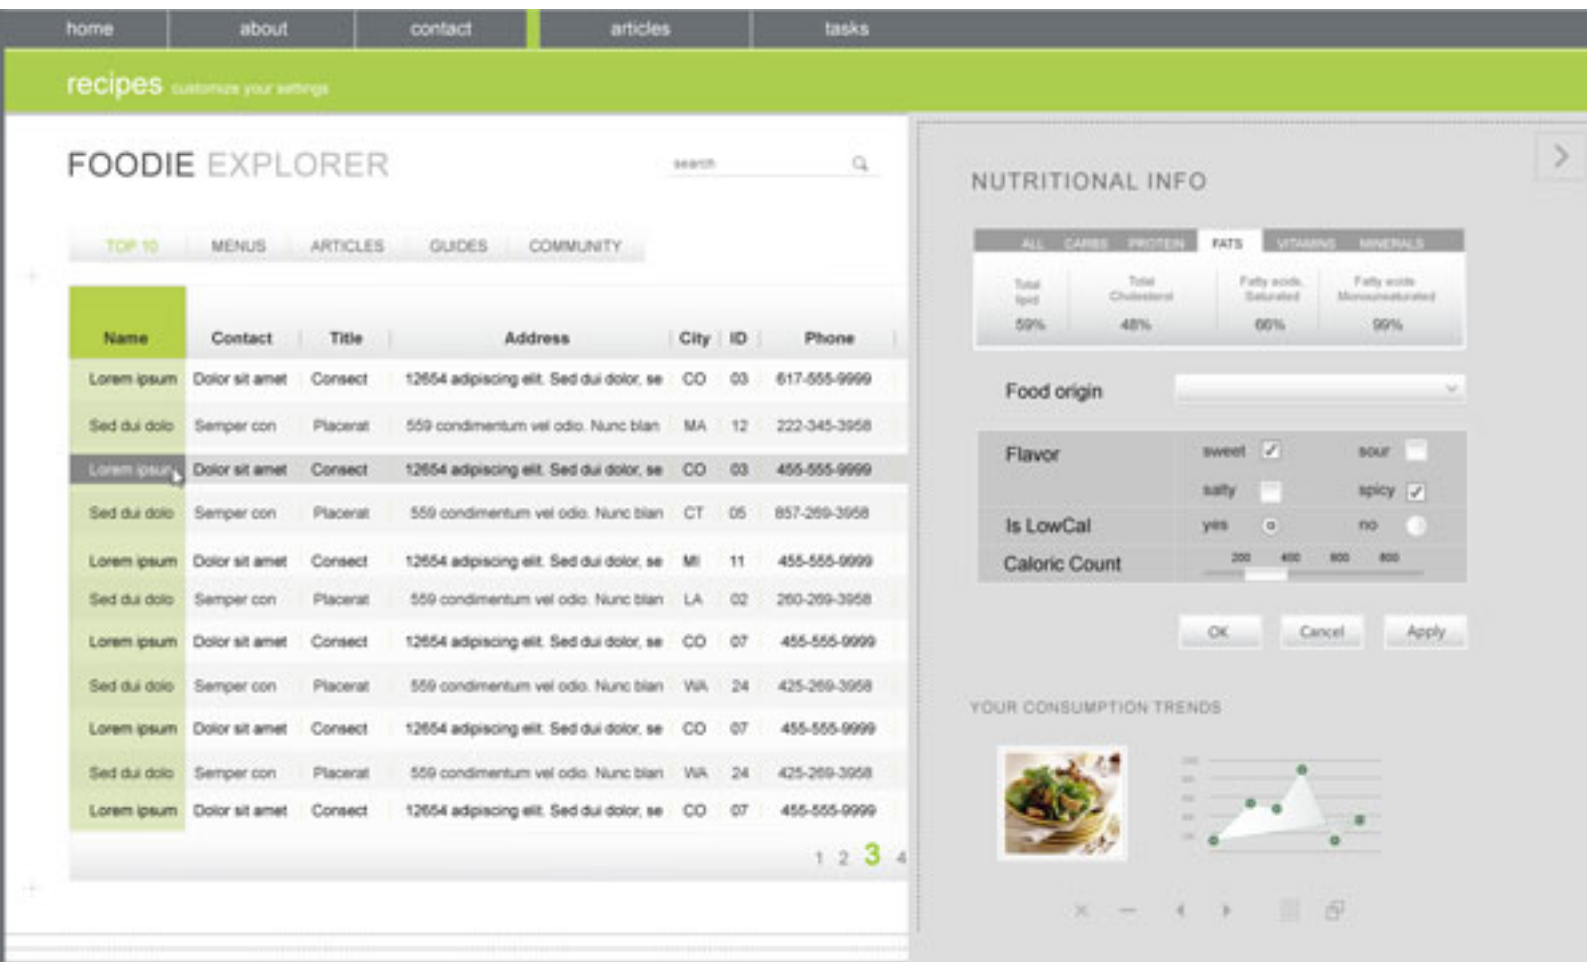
home about contact articles tasks

recipes customize your settings

FOODIE EXPLORER

search

TOP 10 MENUS ARTICLES GUIDES COMMUNITY

| Name | Contact | Title | Address | City | ID | Phone |
|---|---|---|---|---|---|---|
| Lorem ipsum | Dolor sit amet | Consect | 12654 adipiscing elit. Sed dui dolor, se | CO | 03 | 617-555-9999 |
| Sed dui dolo | Semper con | Placerat | 559 condimentum vel odio. Nunc blan | MA | 12 | 222-345-3958 |
| Lorem ipsum | Dolor sit amet | Consect | 12654 adipiscing elit. Sed dui dolor, se | CO | 03 | 455-555-9999 |
| Sed dui dolo | Semper con | Placerat | 559 condimentum vel odio. Nunc blan | CT | 05 | 857-269-3958 |
| Lorem ipsum | Dolor sit amet | Consect | 12654 adipiscing elit. Sed dui dolor, se | MI | 11 | 455-555-9999 |
| Sed dui dolo | Semper con | Placerat | 559 condimentum vel odio. Nunc blan | LA | 02 | 260-269-3958 |
| Lorem ipsum | Dolor sit amet | Consect | 12654 adipiscing elit. Sed dui dolor, se | CO | 07 | 455-555-9999 |
| Sed dui dolo | Semper con | Placerat | 559 condimentum vel odio. Nunc blan | WA | 24 | 425-269-3958 |
| Lorem ipsum | Dolor sit amet | Consect | 12654 adipiscing elit. Sed dui dolor, se | CO | 07 | 455-555-9999 |
| Sed dui dolo | Semper con | Placerat | 559 condimentum vel odio. Nunc blan | WA | 24 | 425-269-3958 |
| Lorem ipsum | Dolor sit amet | Consect | 12654 adipiscing elit. Sed dui dolor, se | CO | 07 | 455-555-9999 |

1 2 3 4

NUTRITIONAL INFO

ALL CARBS PROTEIN FATS VITAMINS MINERALS

| Total lipid | Total Cholesterol | Fatty acids, Saturated | Fatty acids Monounsaturated |
|---|---|---|---|
| 59% | 48% | 66% | 99% |

Food origin

Flavor sweet sour salty spicy

Is LowCal yes no

Caloric Count 200 400 600 800

OK Cancel Apply

YOUR CONSUMPTION TRENDS